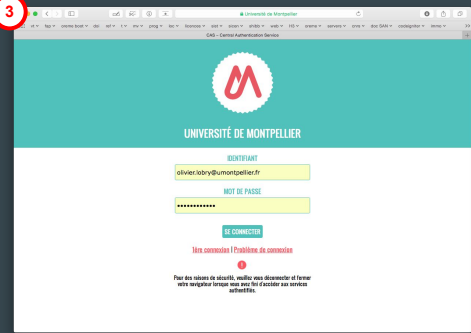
3

Université de Montpellier

CAS – Central Authentication Service

UNIVERSITÉ DE MONTPELLIER

IDENTIFIANT

olivier.lobry@umontpellier.fr

MOT DE PASSE

••••••••••••

SE CONNECTER

1ère connexion | Problème de connexion

!

Pour des raisons de sécurité, veuillez vous déconnecter et fermer votre navigateur lorsque vous avez fini d'accéder aux services authentifiés.